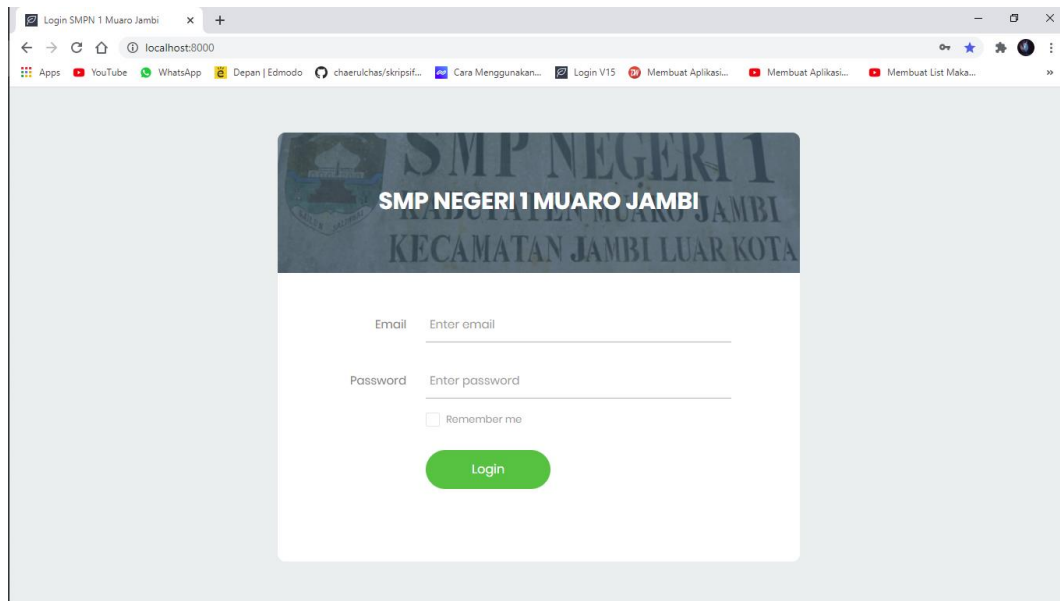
Login SMPN 1 Muaro Jambi

localhost:8000

Apps YouTube WhatsApp Depan | Edmodo chaerulchas/skripsif... Cara Menggunakan... Login V15 Membuat Aplikasi... Membuat Aplikasi... Membuat List Maka...

SMP NEGERI 1
KABUPATEN MUARO JAMBI
KECAMATAN JAMBI LUAR KOTA

SMP NEGERI 1 MUARO JAMBI

Email Enter email

Password Enter password

Remember me

Login